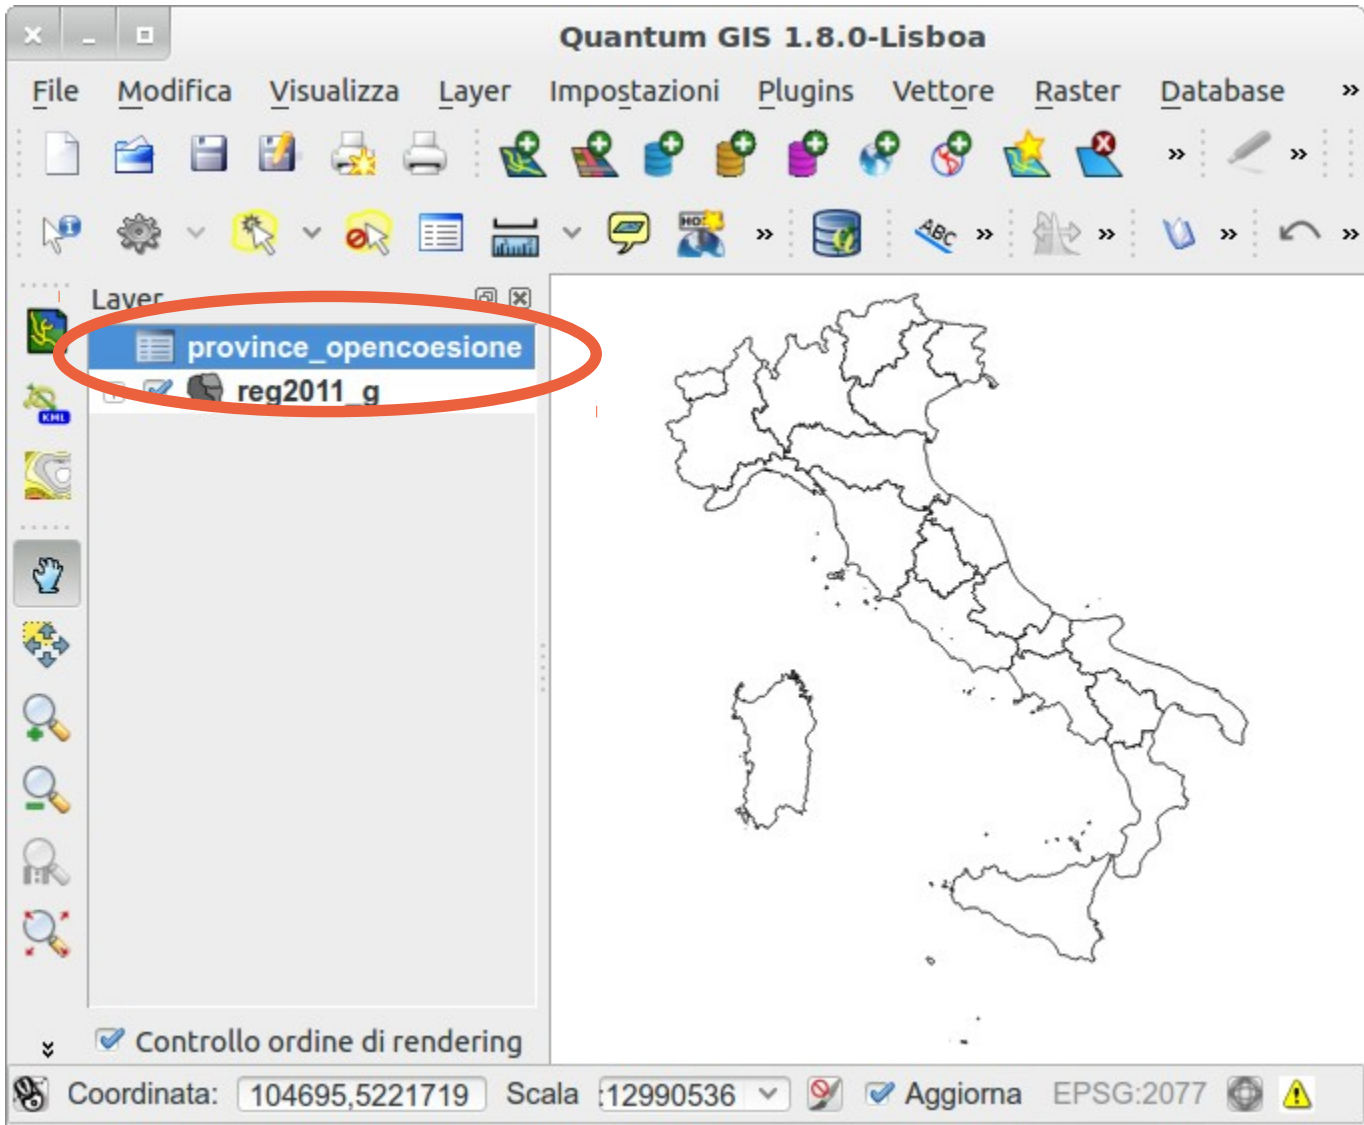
Quantum GIS 1.8.0-Lisboa

File Modifica Visualizza Layer Impostazioni Plugins Vettore Raster Database »

»
»

»
»
»
»
»
»

Layer

province_opencoesione
reg2011_g

Controllo ordine di rendering

Coordinata: 104695,5221719 Scala 1:12990536 Aggiorna EPSG:2077